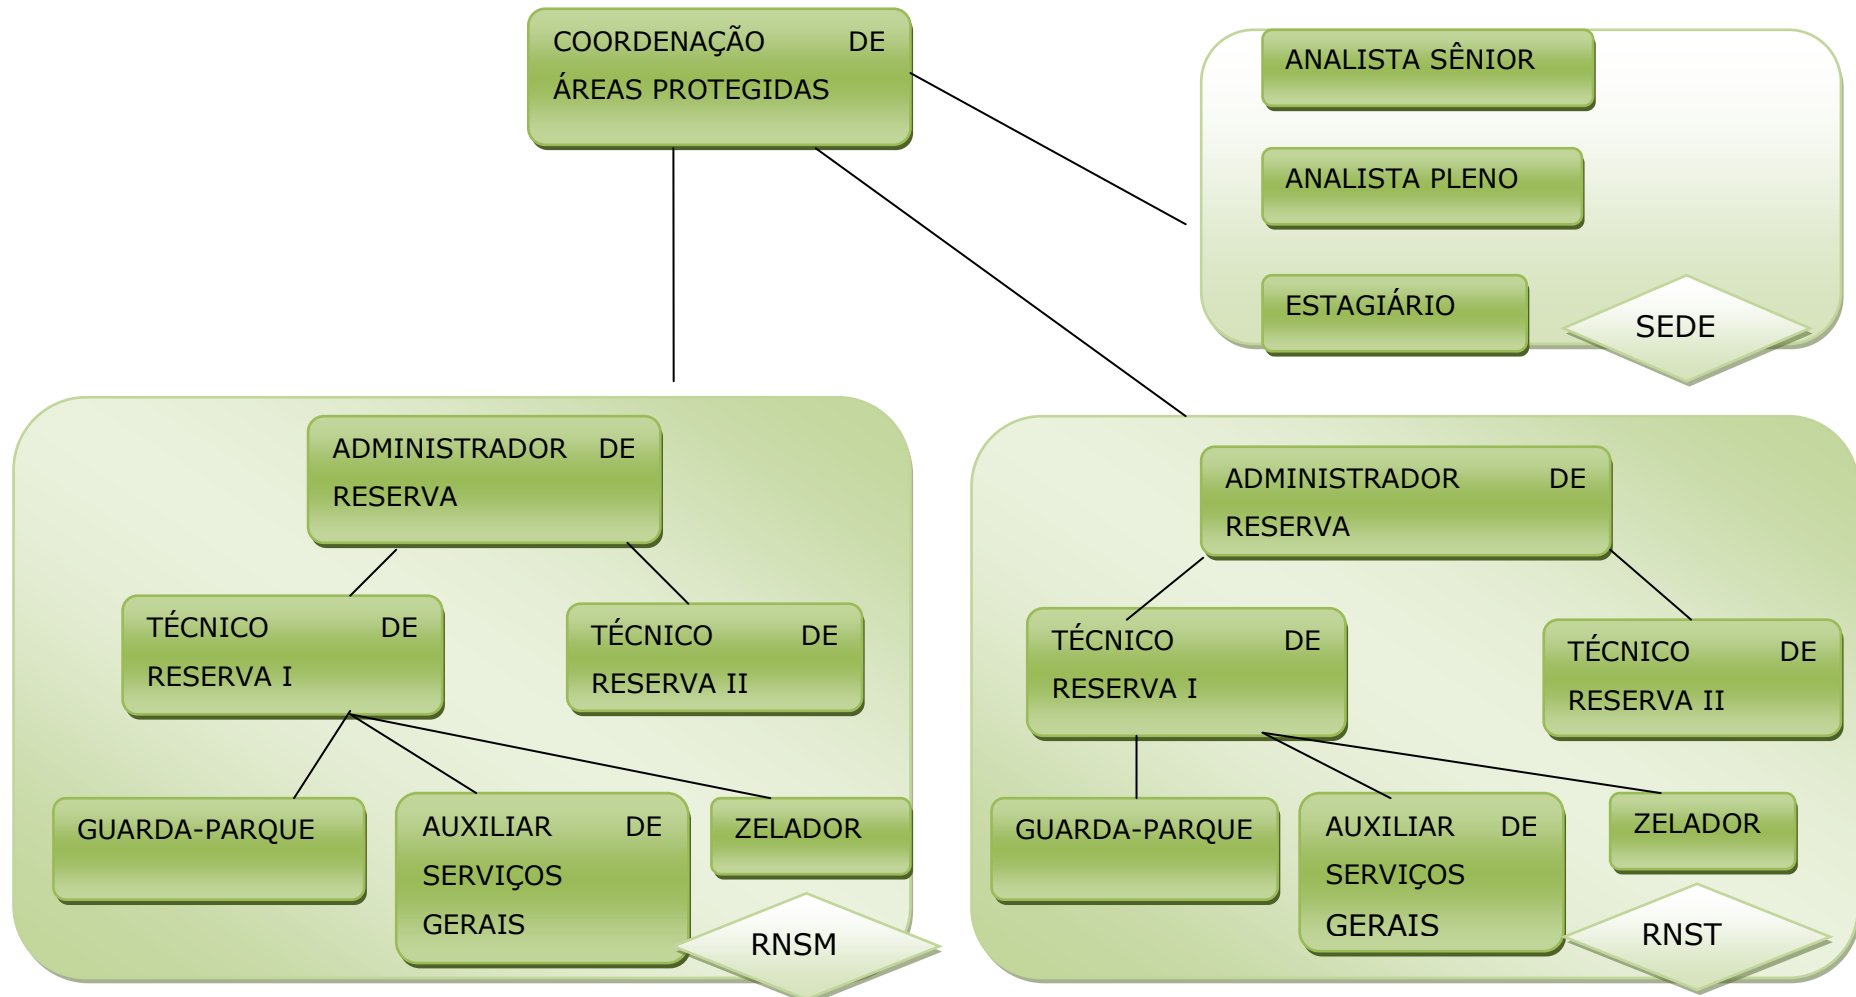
COORDENAÇÃO DE ÁREAS PROTEGIDAS

ANALISTA SÊNIOR

ANALISTA PLENO

ESTAGIÁRIO

SEDE

ADMINISTRADOR DE RESERVA

TÉCNICO DE RESERVA I

TÉCNICO DE RESERVA II

GUARDA-PARQUE

AUXILIAR DE SERVIÇOS GERAIS

ZELADOR

RNSM

ADMINISTRADOR DE RESERVA

TÉCNICO DE RESERVA I

TÉCNICO DE RESERVA II

GUARDA-PARQUE

AUXILIAR DE SERVIÇOS GERAIS

ZELADOR

RNST